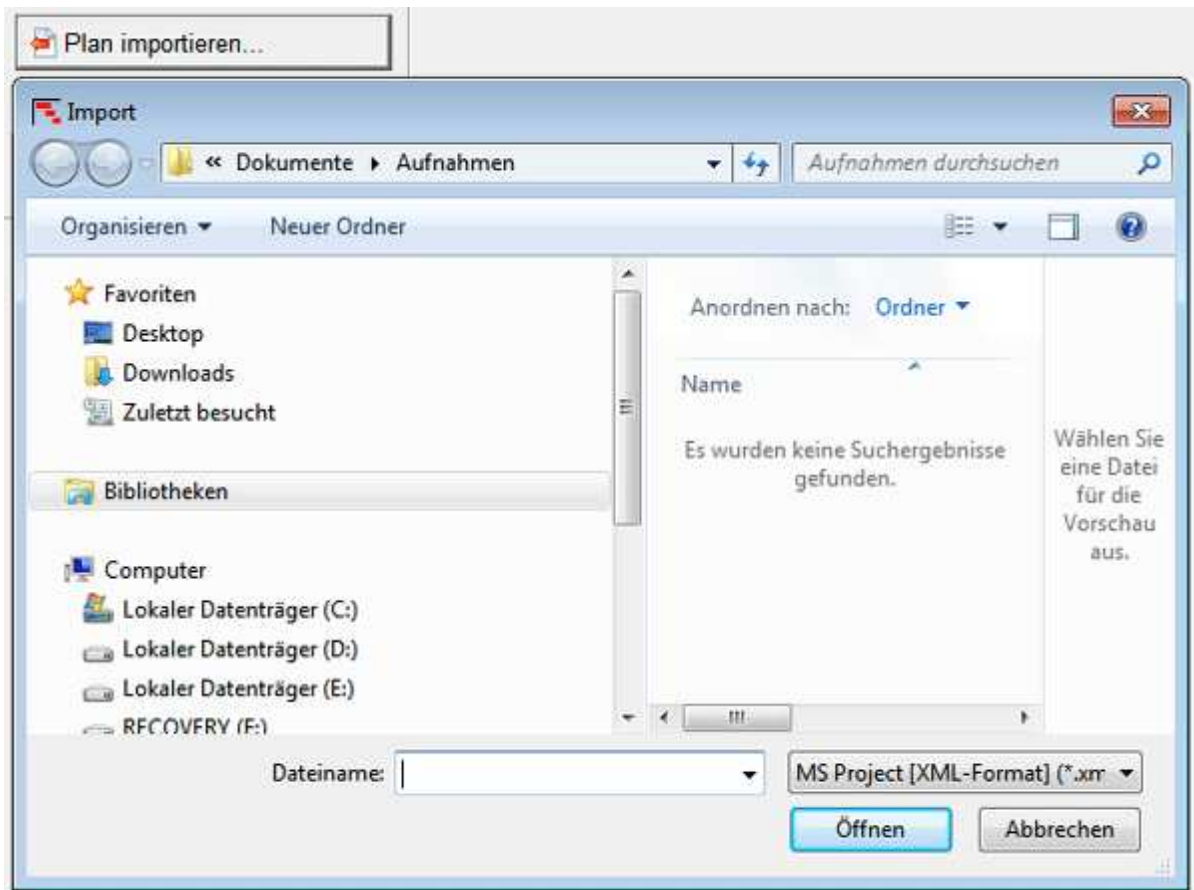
Plan importieren...

Import

« Dokumente ▸ Aufnahmen

Aufnahmen durchsuchen

Organisieren ▾ Neuer Ordner

Favoriten
Desktop
Downloads
Zuletzt besucht

Bibliotheken

Computer
Lokaler Datenträger (C:)
Lokaler Datenträger (D:)
Lokaler Datenträger (E:)
RECOVERY (F:)

Anordnen nach: Ordner ▾

Name

Es wurden keine Suchergebnisse gefunden.

Wählen Sie eine Datei für die Vorschau aus.

Dateiname:

MS Project [XML-Format] (*.xm

Öffnen

Abbrechen